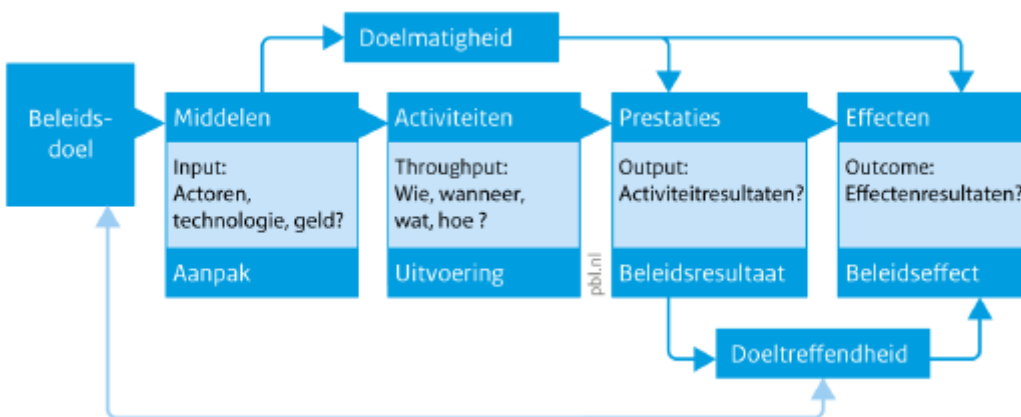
Doelmatigheid

Beleidsdoel

Middelen

Input: Actoren, technologie, geld?

Aanpak

Activiteiten

Throughput: Wie, wanneer, wat, hoe ?

Uitvoering

pbl.nl

Prestaties

Output: Activiteitresultaten?

Beleidsresultaat

Effecten

Outcome: Effectenresultaten?

Beleidseffect

Doeltreffendheid